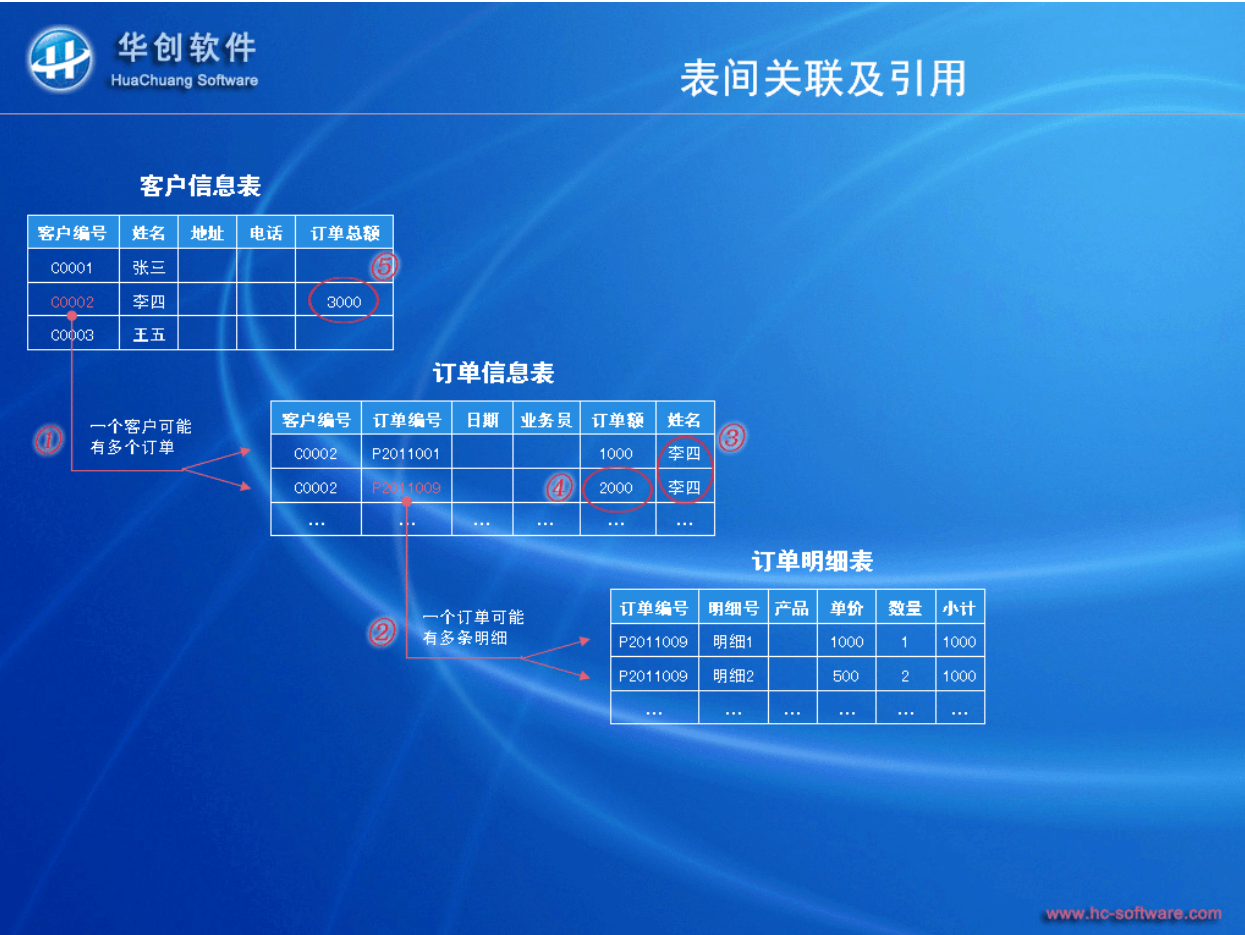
华创软件
HuaChuang Software

表间关联及引用

客户信息表

| 客户编号 | 姓名 | 地址 | 电话 | 订单总额 |
|---|---|---|---|---|
| C0001 | 张三 | | | |
| C0002 | 李四 | | | 3000 |
| C0003 | 王五 | | | |

⑤

订单信息表

| 客户编号 | 订单编号 | 日期 | 业务员 | 订单额 | 姓名 |
|---|---|---|---|---|---|
| C0002 | P2011001 | | | 1000 | 李四 |
| C0002 | P2011009 | | | 2000 | 李四 |
| … | … | … | … | … | … |

① 一个客户可能有多个订单

③

④

订单明细表

| 订单编号 | 明细号 | 产品 | 单价 | 数量 | 小计 |
|---|---|---|---|---|---|
| P2011009 | 明细1 | | 1000 | 1 | 1000 |
| P2011009 | 明细2 | | 500 | 2 | 1000 |
| … | … | … | … | … | … |

② 一个订单可能有多条明细

www.hc-software.com